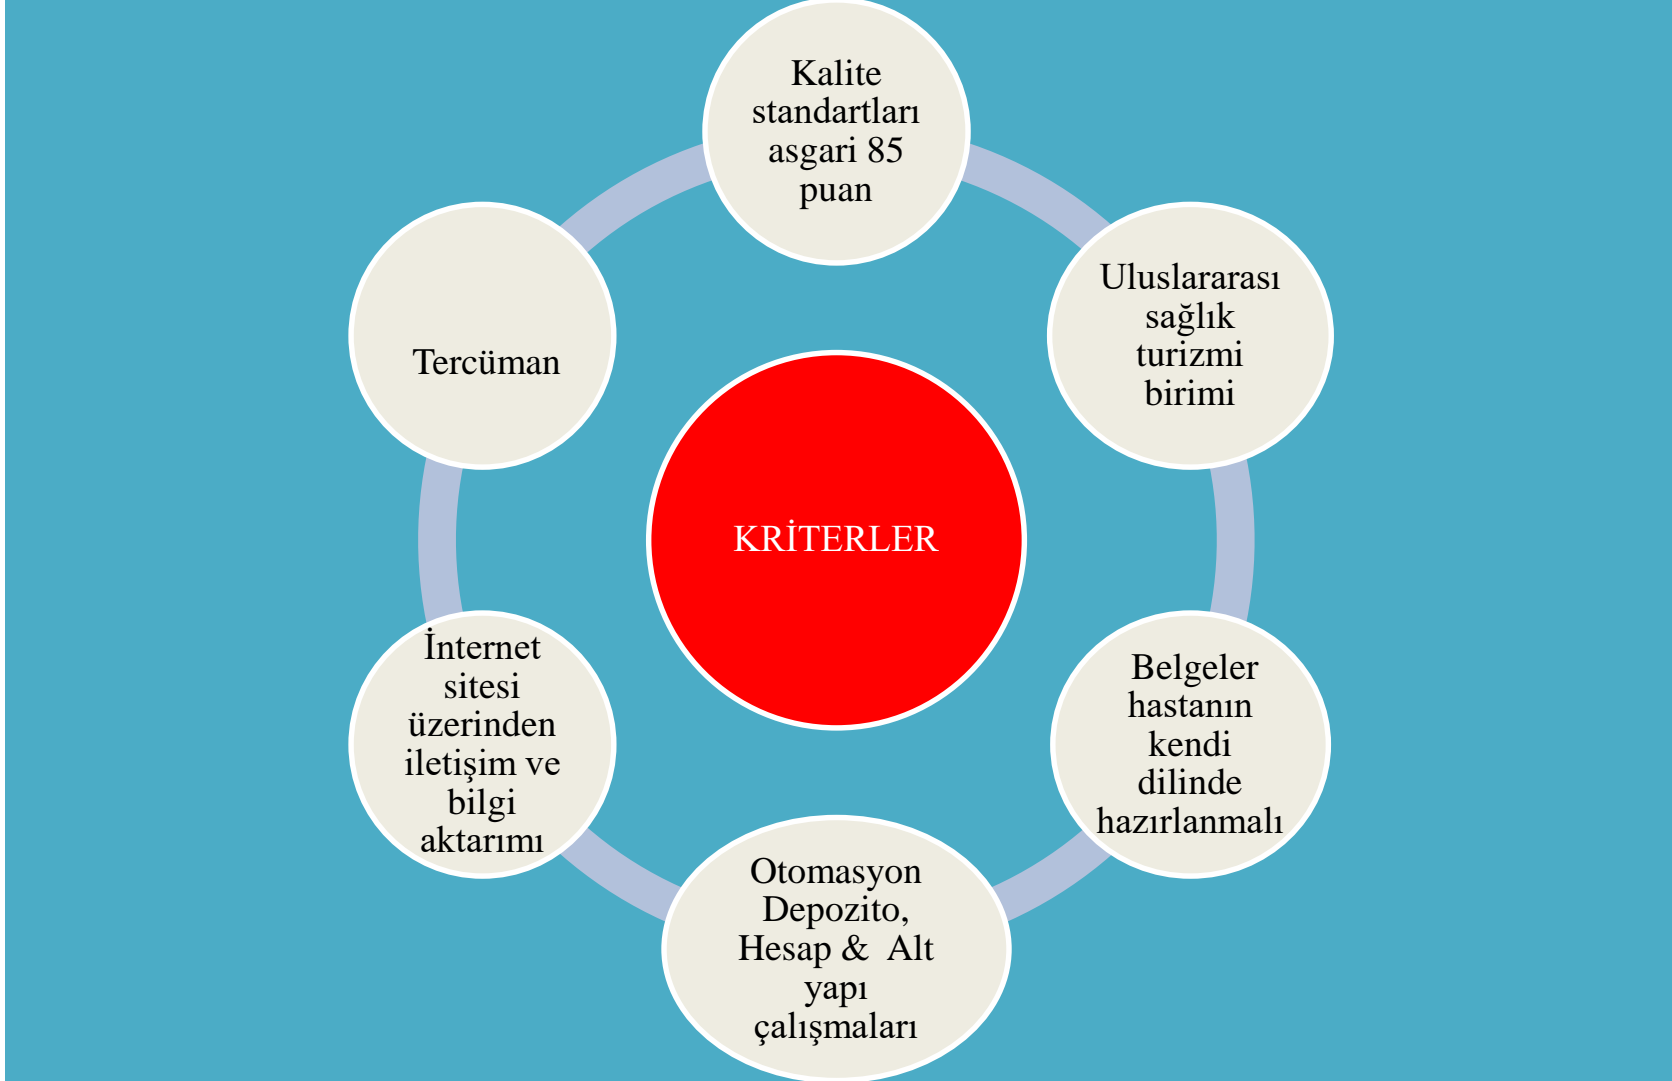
KRİTERLER

Kalite standartları asgari 85 puan

Uluslararası sağlık turizmi birimi

Belgeler hastanın kendi dilinde hazırlanmalı

Otomasyon Depozito, Hesap & Alt yapı çalışmaları

İnternet sitesi üzerinden iletişim ve bilgi aktarımı

Tercüman